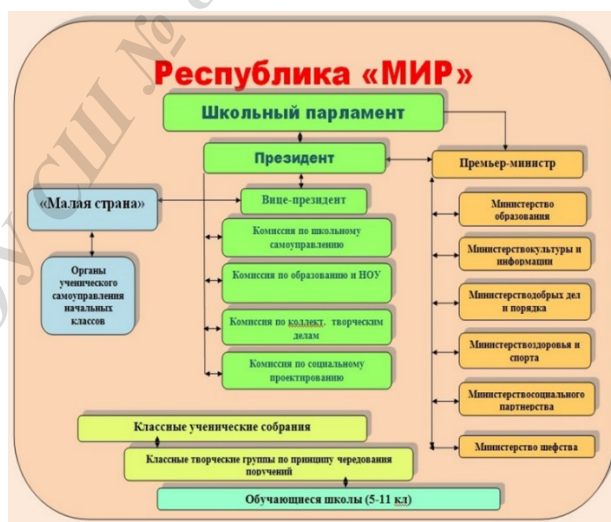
Республика «МИР»

Школьный парламент

Президент

Премьер-министр

«Малая страна»

Вице-президент

Органы ученического самоуправления начальных классов

Комиссия по школьному самоуправлению

Комиссия по образованию и НОУ

Комиссия по коллект. творческим делам

Комиссия по социальному проектированию

Министерство образования

Министерствокультуры и информации

Министерстводобрых дел и порядка

Министерствоздоровья и спорта

Министерствосоциального партнерства

Министерство шефства

Классные ученические собрания

Классные творческие группы по принципу чередования поручений

Обучающиеся школы (5-11 кл)